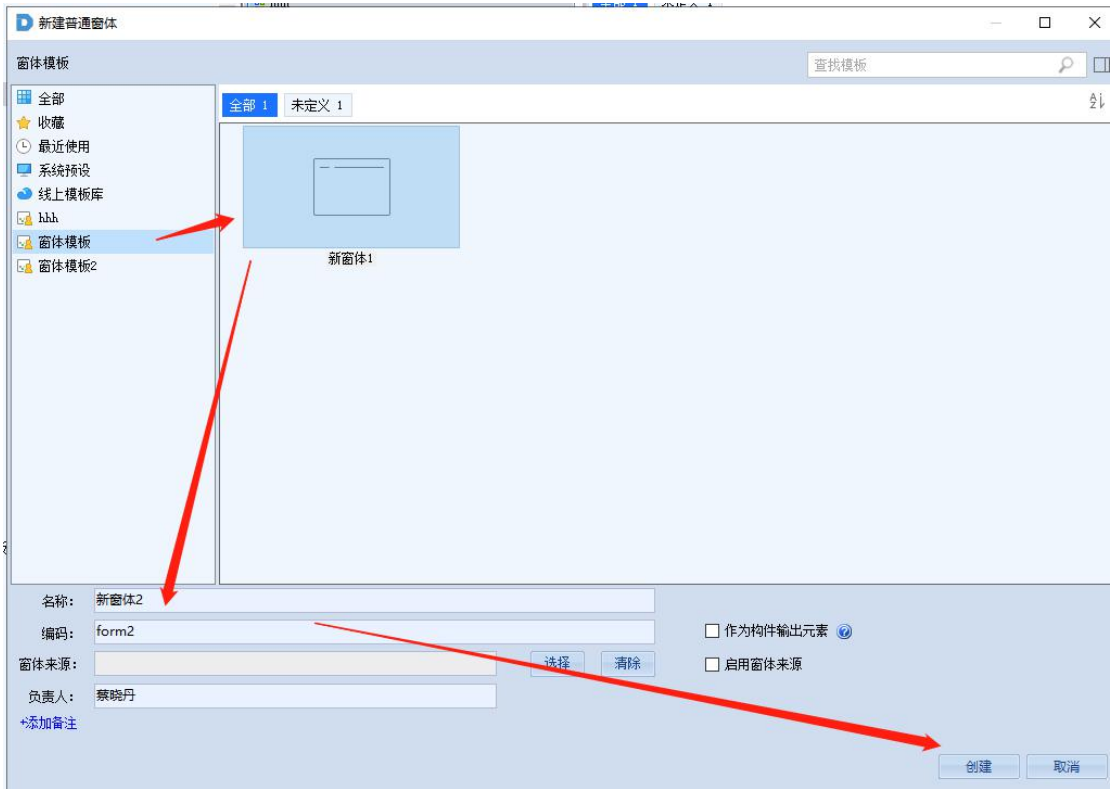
新建普通窗体

窗体模板

查找模板

全部
收藏
最近使用
系统预设
线上模板库
hhh
窗体模板
窗体模板2

全部 1
未定义 1

新窗体1

名称： 新窗体2
编码： form2
窗体来源：
选择
清除
负责人： 蔡晓丹
+添加备注

作为构件输出元素
启用窗体来源

创建
取消